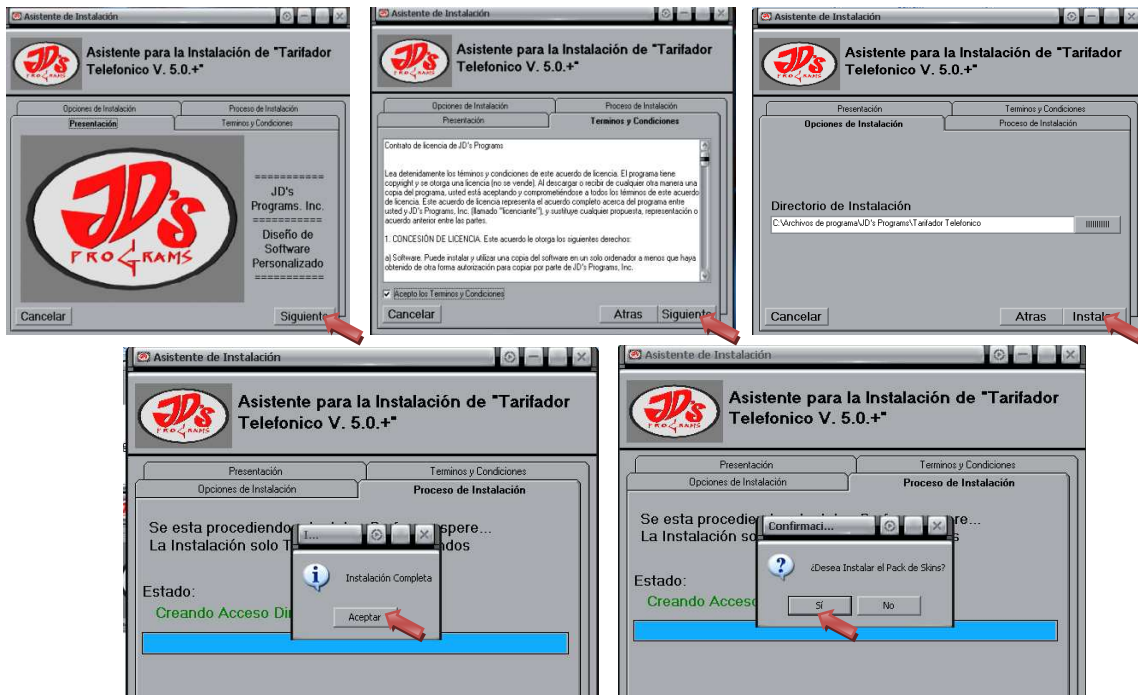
Asistente de Instalación

JD's PROGRAMS

Asistente para la Instalación de "Tarifador Telefonico V. 5.0.+"

Opciones de Instalación | Proceso de Instalación
Presentación | Terminos y Condiciones

JD's PROGRAMS

===========
JD's Programs. Inc.
===========
Diseño de Software Personalizado
===========

Cancelar
Siguiente

Asistente de Instalación

Asistente para la Instalación de "Tarifador Telefonico V. 5.0.+"

Opciones de Instalación | Proceso de Instalación
Presentación | Terminos y Condiciones

Contrato de licencia de JD's Programs

Lea detenidamente los términos y condiciones de este acuerdo de licencia. El programa tiene copyright y se otorga una licencia (no se vende). Al descargar o recibir de cualquier otra manera una copia del programa, usted está aceptando y comprometiéndose a todos los términos de este acuerdo de licencia. Este acuerdo de licencia representa el acuerdo completo acerca del programa entre usted y JD's Programs, Inc. (llamado "licenciante"), y sustituye cualquier propuesta, representación o acuerdo anterior entre las partes.

1. CONCESIÓN DE LICENCIA. Este acuerdo le otorga los siguientes derechos:

a) Software. Puede instalar y utilizar una copia del software en un solo ordenador a menos que haya obtenido de otra forma autorización para copiar por parte de JD's Programs, Inc.

Acepto los Terminos y Condiciones

Cancelar
Atras
Siguiente

Asistente de Instalación

Asistente para la Instalación de "Tarifador Telefonico V. 5.0.+"

Presentación | Terminos y Condiciones
Opciones de Instalación | Proceso de Instalación

Directorio de Instalación
C:\Archivos de programa\JD's Programs\Tarifador Telefonico

Cancelar
Atras
Instal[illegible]

Asistente de Instalación

Asistente para la Instalación de "Tarifador Telefonico V. 5.0.+"

Presentación | Terminos y Condiciones
Opciones de Instalación | Proceso de Instalación

Se esta procediendo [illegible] spere...
La Instalación solo T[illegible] ndos

Estado:
Creando Acceso Di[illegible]

I...
Instalación Completa
Aceptar

Asistente de Instalación

Asistente para la Instalación de "Tarifador Telefonico V. 5.0.+"

Presentación | Terminos y Condiciones
Opciones de Instalación | Proceso de Instalación

Se esta procedie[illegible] pere...
La Instalación so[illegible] s

Estado:
Creando Acceso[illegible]

Confirmaci...
¿Desea Instalar el Pack de Skins?
Sí
No